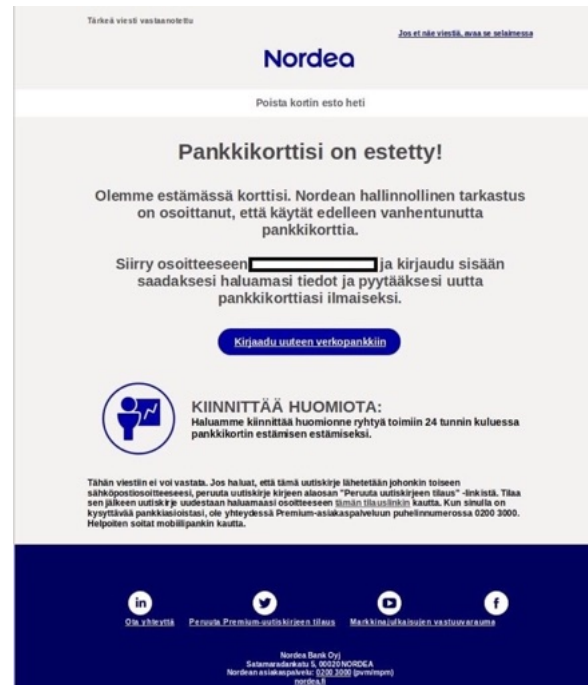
Tärkeä viesti vastaanotettu

Jos et näe viestiä, avaa se selaimessa

Nordea

Poista kortin esto heti

Pankkikorttisi on estetty!

Olemme estämässä korttisi. Nordean hallinnollinen tarkastus on osoittanut, että käytät edelleen vanhentunutta pankkikorttia.

Siirry osoitteeseen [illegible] ja kirjaudu sisään saadaksesi haluamasi tiedot ja pyytääksesi uutta pankkikorttiasi ilmaiseksi.

Kirjaadu uuteen verkopankkiin

KIINNITTÄÄ HUOMIOTA:
Haluamme kiinnittää huomionne ryhtyä toimiin 24 tunnin kuluessa pankkikortin estämisen estämiseksi.

Tähän viestiin ei voi vastata. Jos haluat, että tämä uutiskirje lähetetään johonkin toiseen sähköpostiosoitteeseesi, peruuta uutiskirje kirjeen alaosan "Peruuta uutiskirjeen tilaus" -linkistä. Tilaa sen jälkeen uutiskirje uudestaan haluamasi osoitteeseen tämän tilauslinkin kautta. Kun sinulla on kysyttävää pankkiasioistasi, ole yhteydessä Premium-asiakaspalveluun puhelinnumerossa 0200 3000. Helpoiten soitat mobiilipankin kautta.

Ota yhteyttä

Peruuta Premium-uutiskirjeen tilaus

Markkinajulkaisujen vastuuvarauma

Nordea Bank Oyj
Satamaradankatu 5, 00020 NORDEA
Nordean asiakaspalvelu: 0200 3000 (pvm/mpm)
nordea.fi